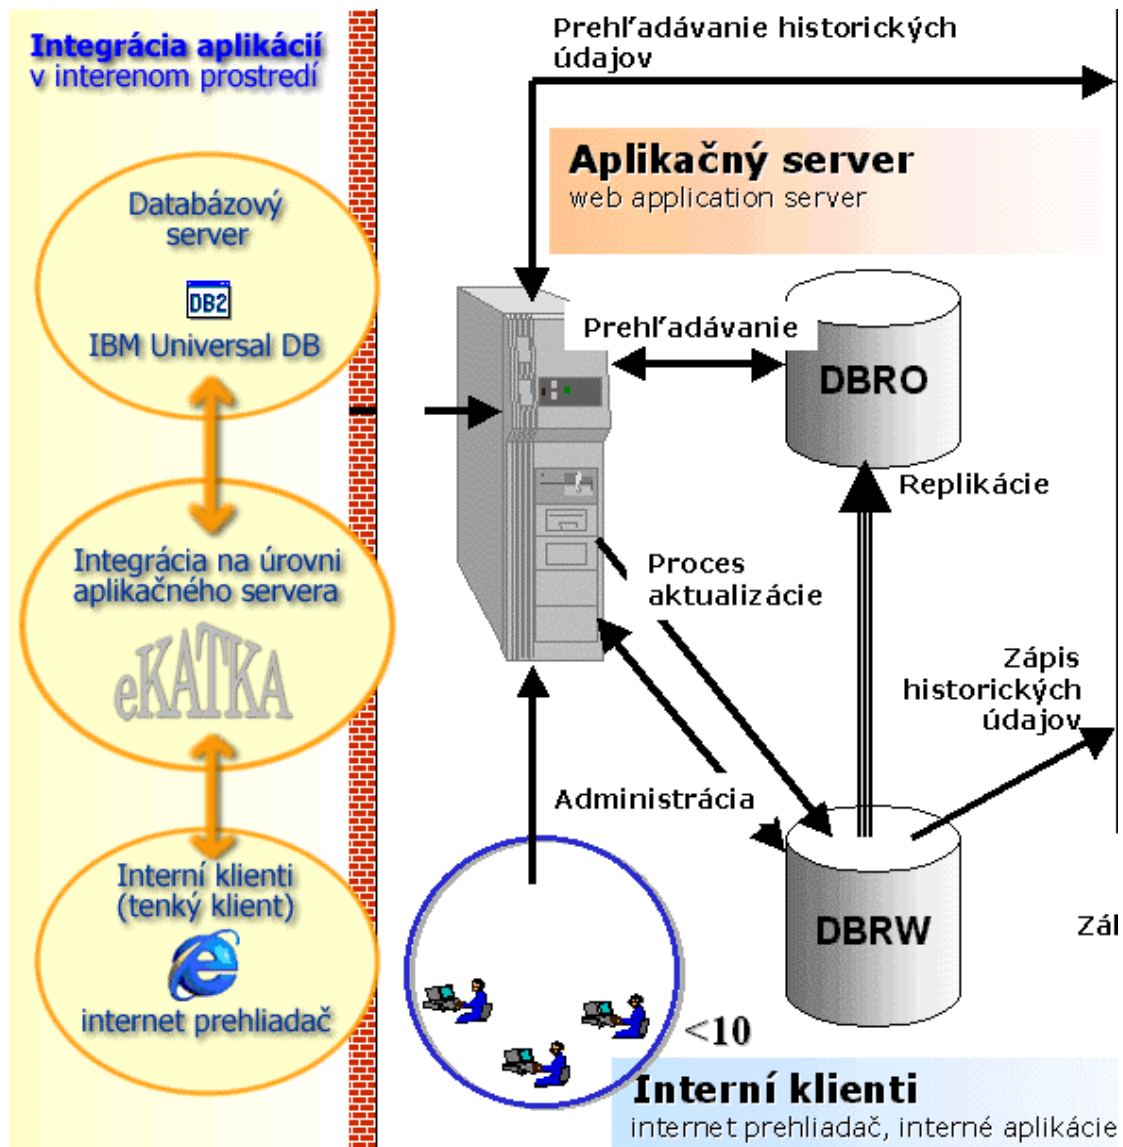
Integrácia aplikácií v interenom prostredí

Databázový server

DB2

IBM Universal DB

Integrácia na úrovni aplikačného servera

eKATKA

Interní klienti (tenký klient)

internet prehliadač

Prehľadávanie historických údajov

Aplikačný server
web application server

Prehľadávanie

DBRO

Replikácie

Proces aktualizácie

Zápis historických údajov

Administrácia

DBRW

Zál

<10

Interní klienti
internet prehliadač, interné aplikácie